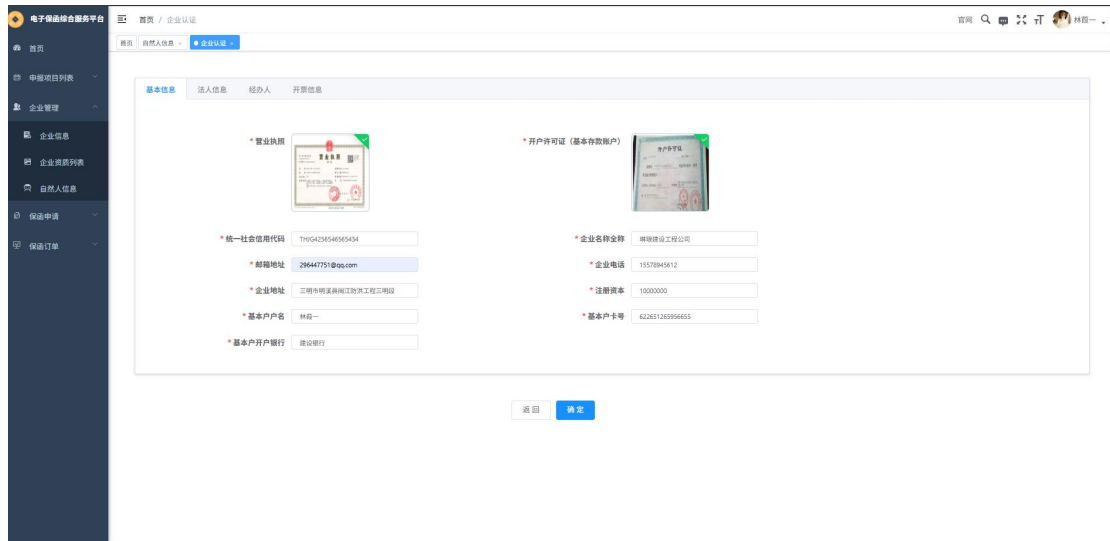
电子保函综合服务平台

首页 / 企业认证

官网 林莜一

首页 自然人信息 × ● 企业认证 ×

首页
申报项目列表
企业管理
企业信息
企业资质列表
自然人信息
保函申请
保函订单

基本信息 法人信息 经办人 开票信息

* 营业执照

营业执照

* 开户许可证（基本存款账户）

开户许可证

* 统一社会信用代码 TH/G4256546565434

* 企业名称全称 瑞颂建设工程公司

* 邮箱地址 296447751@qq.com

* 企业电话 15578945612

* 企业地址 三明市明溪县闽江防洪工程三明段

* 注册资本 10000000

* 基本户户名 林莜一

* 基本户卡号 622651265956655

* 基本户开户银行 建设银行

返回 确定